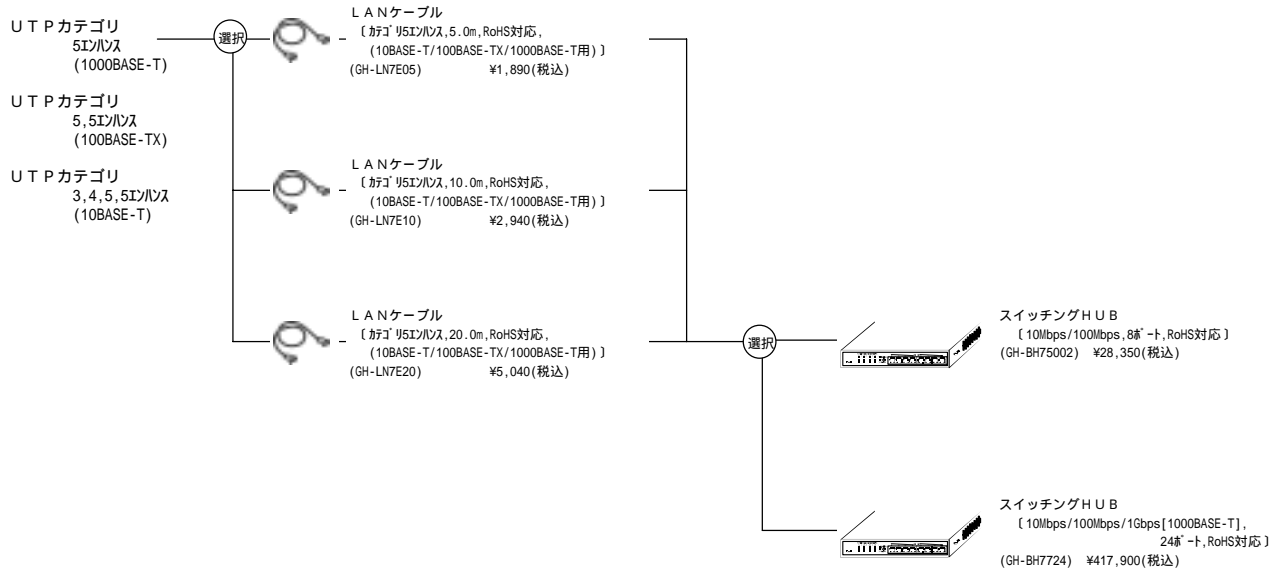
ＵＴＰカテゴリ
5ｴﾝﾊﾝｽ
(1000BASE-T)

ＵＴＰカテゴリ
5,5ｴﾝﾊﾝｽ
(100BASE-TX)

ＵＴＰカテゴリ
3,4,5,5ｴﾝﾊﾝｽ
(10BASE-T)

選択

ＬＡＮケーブル
〔ｶﾃｺﾞﾘ5ｴﾝﾊﾝｽ,5.0m,RoHS対応,
(10BASE-T/100BASE-TX/1000BASE-T用)〕
(GH-LN7E05)　¥1,890(税込)

ＬＡＮケーブル
〔ｶﾃｺﾞﾘ5ｴﾝﾊﾝｽ,10.0m,RoHS対応,
(10BASE-T/100BASE-TX/1000BASE-T用)〕
(GH-LN7E10)　¥2,940(税込)

ＬＡＮケーブル
〔ｶﾃｺﾞﾘ5ｴﾝﾊﾝｽ,20.0m,RoHS対応,
(10BASE-T/100BASE-TX/1000BASE-T用)〕
(GH-LN7E20)　¥5,040(税込)

選択

スイッチングＨＵＢ
〔10Mbps/100Mbps,8ﾎﾟｰﾄ,RoHS対応〕
(GH-BH75002)　¥28,350(税込)

スイッチングＨＵＢ
〔10Mbps/100Mbps/1Gbps[1000BASE-T],
24ﾎﾟｰﾄ,RoHS対応〕
(GH-BH7724)　¥417,900(税込)